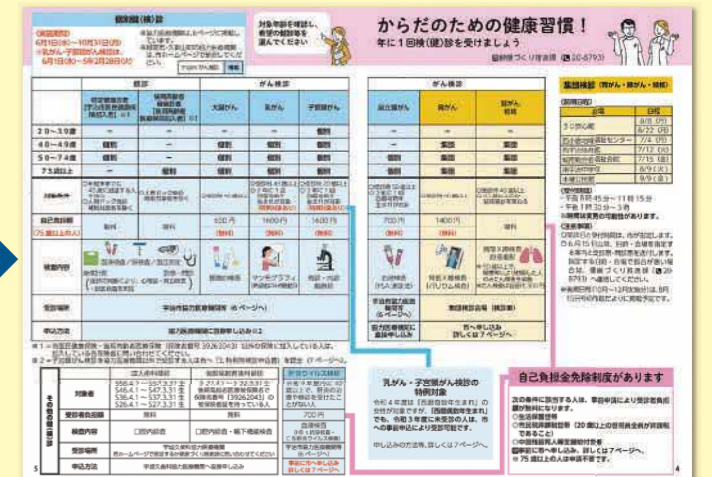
からだのための健康習慣！
年に1回検(健)診を受けましょう

対象年齢を確認し、希望の健診等を選んでください

健康づくり推進課 ☎(20-6793)

個別健(検)診

健診・検診期間
6月1日(木)〜10月31日(月)
※乳がん・子宮頸がん検診は、6月1日(木)〜3月28日(木)

| | 特定健康診査 | 後期高齢者健康診査 | 大腸がん | 乳がん | 子宮頸がん |
|---|---|---|---|---|---|
| 20〜39歳 | − | − | − | − | 個別 |
| 40〜49歳 | 個別 | − | 個別 | 個別 | 個別 |
| 50〜74歳 | 個別 | − | 個別 | 個別 | 個別 |
| 75歳以上 | − | 個別 | 個別 | 個別 | 個別 |
| 自己負担額 | 無料 | 無料 | 650円 | 1600円 | 1600円 |
| 検査内容 | | | 便潜血検査 | マンモグラフィ | 視診・内診 |
| 受診場所 | 市内指定医療機関 | | | | |
| 申込方法 | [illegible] | | | | |

| | 肺がん | 胃がん | 前立腺がん |
|---|---|---|---|
| 自己負担額 | 700円 | 1400円 | 無料 |
| 受診場所 | | 集団 | |

乳がん・子宮頸がん検診の特例対象
令和4年度は「奇数年生まれ」の女性が対象ですが、「西暦偶数年生まれ」でも、令和3年度に未受診の人は、市への申込みにより受診可能です。
申し込みの方法等、詳しくは7ページへ。

集団検診 (胃がん・肺がん・結核)

(受付時間)
・午前9時45分〜11時15分
・午後1時30分〜3時

自己負担金免除制度があります
次の条件に該当する人は、事前申請により受診者負担額が無料になります。
○生活保護受給者
○市民税非課税世帯
○中国残留邦人等支援給付者
○75歳以上の人は申請不要です。

5
4